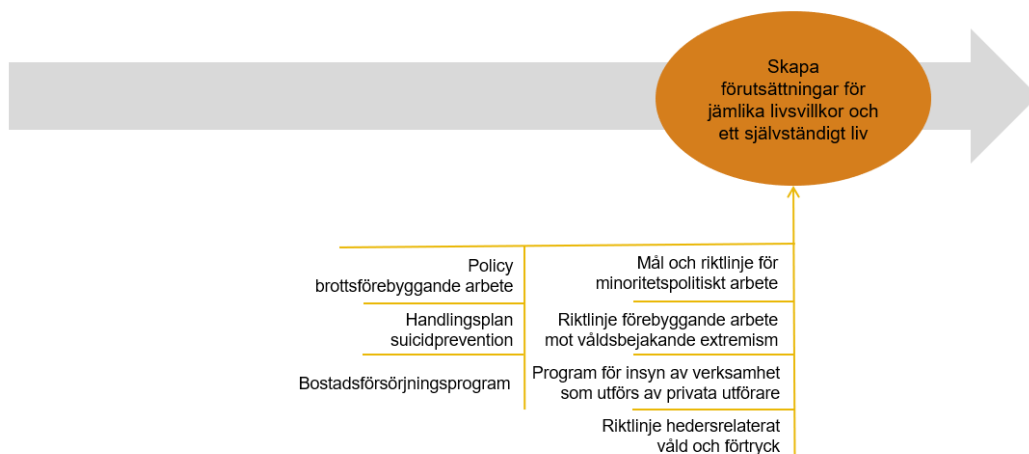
Skapa förutsättningar för jämlika livsvillkor och ett självständigt liv

Policy brottsförebyggande arbete

Handlingsplan suicidprevention

Bostadsförsörjningsprogram

Mål och riktlinje för minoritetspolitiskt arbete

Riktlinje förebyggande arbete mot våldsbejakande extremism

Program för insyn av verksamhet som utförs av privata utförare

Riktlinje hedersrelaterat våld och förtryck